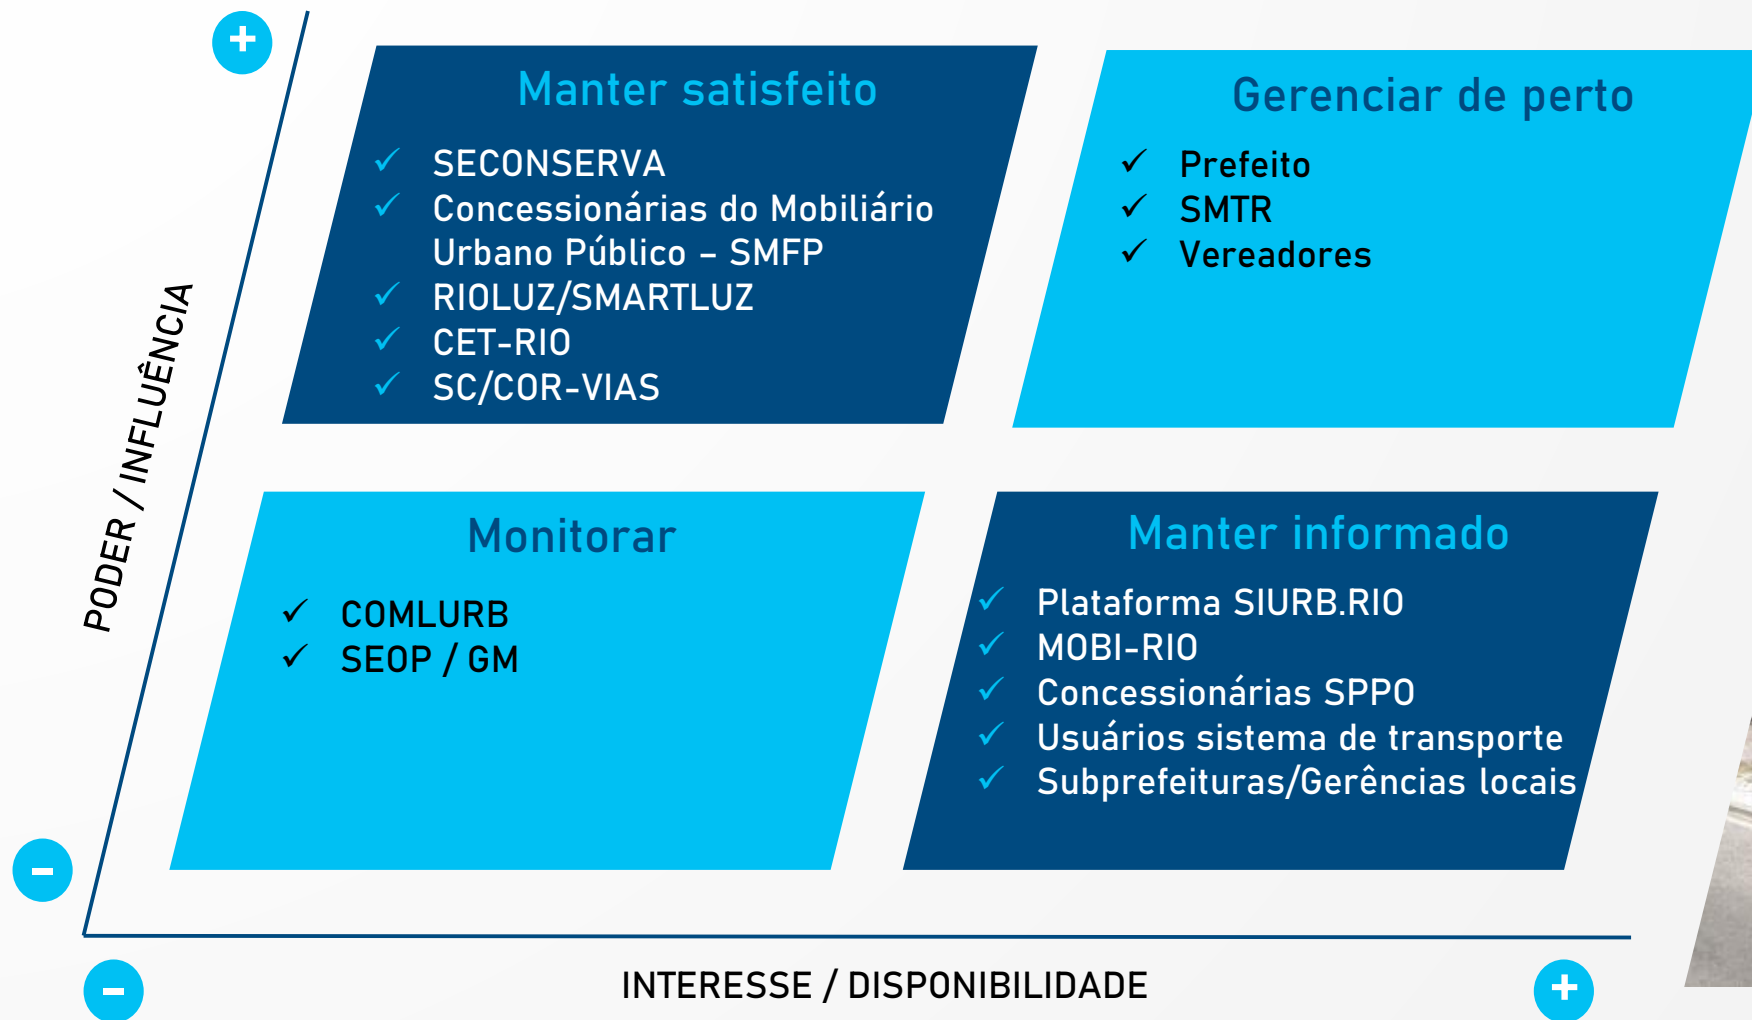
+

PODER / INFLUÊNCIA

Manter satisfeito

✓ SECONSERVA
✓ Concessionárias do Mobiliário Urbano Público – SMFP
✓ RIOLUZ/SMARTLUZ
✓ CET-RIO
✓ SC/COR-VIAS

Gerenciar de perto

✓ Prefeito
✓ SMTR
✓ Vereadores

Monitorar

✓ COMLURB
✓ SEOP / GM

Manter informado

✓ Plataforma SIURB.RIO
✓ MOBI-RIO
✓ Concessionárias SPPO
✓ Usuários sistema de transporte
✓ Subprefeituras/Gerências locais

−

−

INTERESSE / DISPONIBILIDADE

+